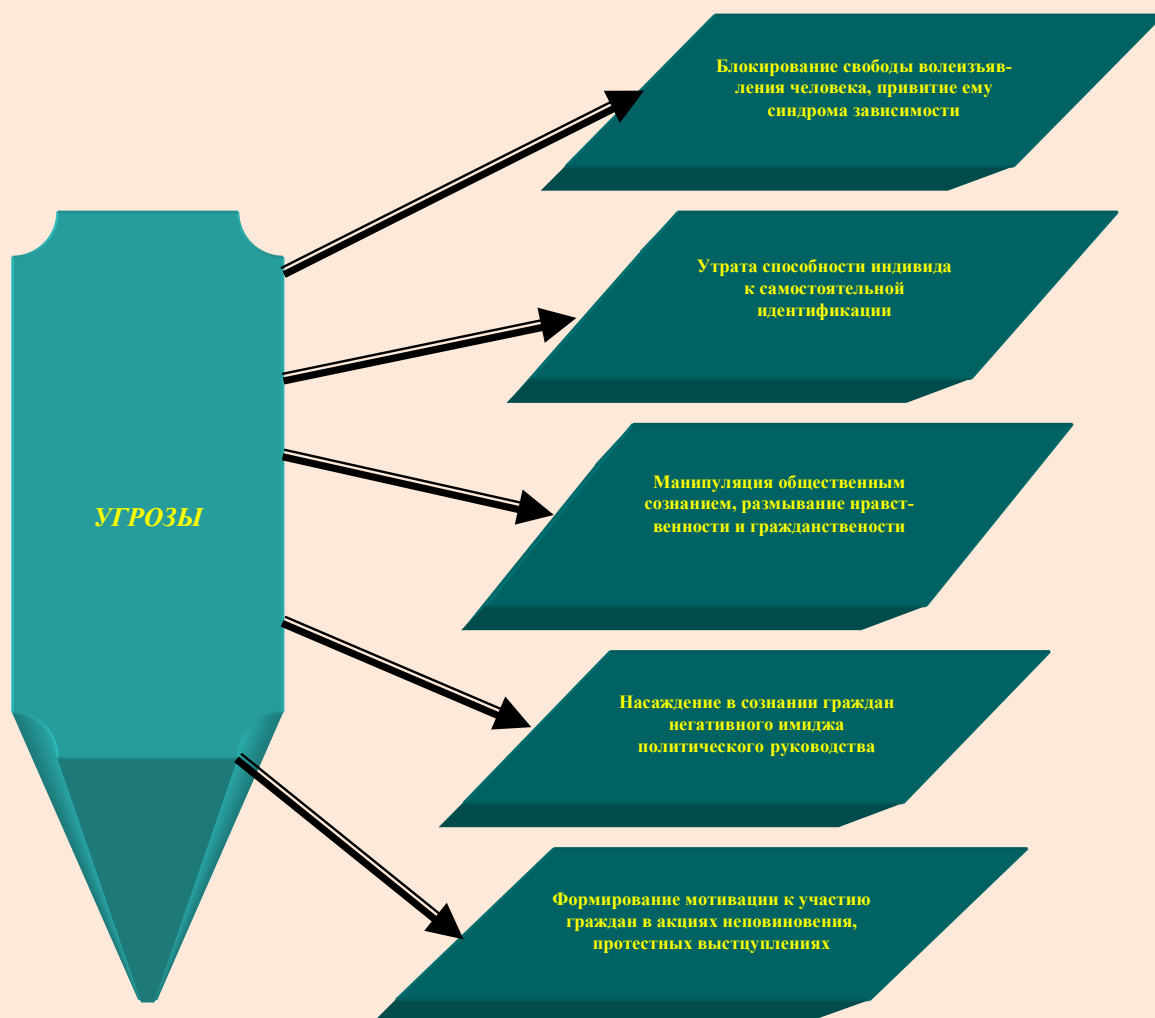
УГРОЗЫ

Блокирование свободы волеизъявления человека, привитие ему синдрома зависимости

Утрата способности индивида к самостоятельной идентификации

Манипуляция общественным сознанием, размывание нравственности и гражданствености

Насаждение в сознании граждан негативного имиджа политического руководства

Формирование мотивации к участию граждан в акциях неповиновения, протестных выступлениях